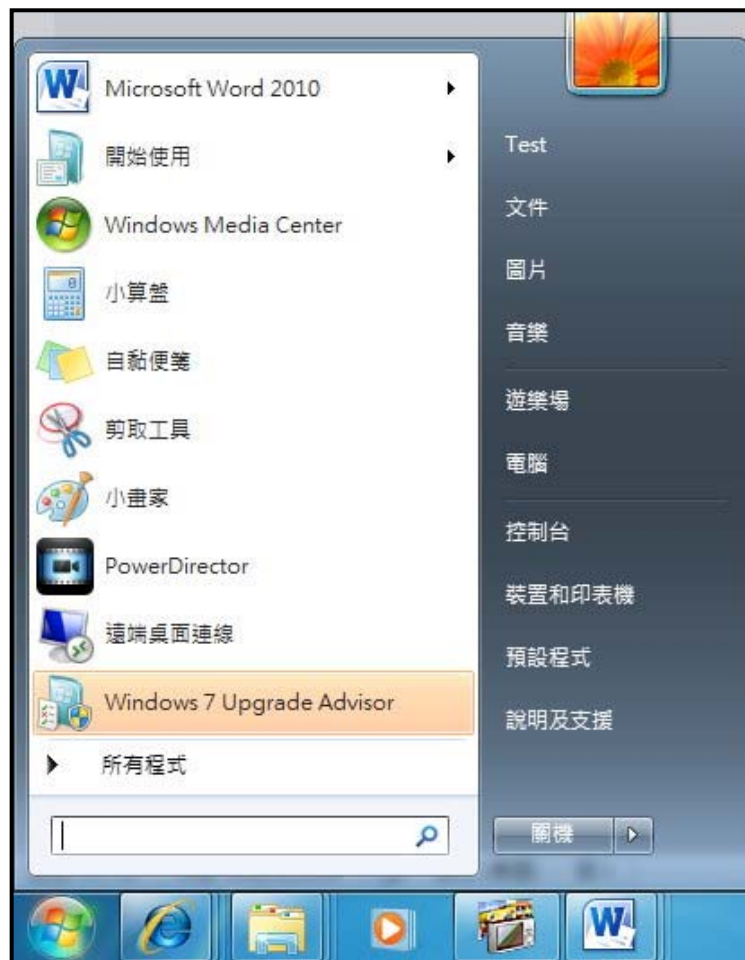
Microsoft Word 2010

開始使用

Windows Media Center

小算盤

自黏便箋

剪取工具

小畫家

PowerDirector

遠端桌面連線

Windows 7 Upgrade Advisor

所有程式

Test

文件

圖片

音樂

遊樂場

電腦

控制台

裝置和印表機

預設程式

說明及支援

關機